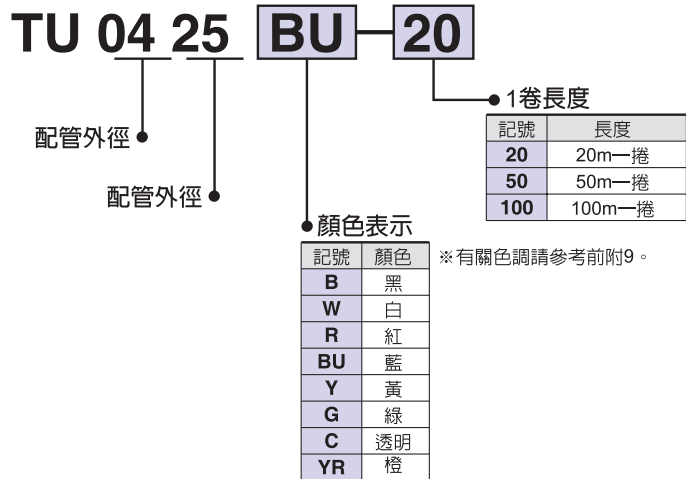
TU 04 25 BU — 20

1卷長度

| 記號 | 長度 |
|---|---|
| 20 | 20m一捲 |
| 50 | 50m一捲 |
| 100 | 100m一捲 |

配管外徑

配管外徑

顏色表示

| 記號 | 顏色 |
|---|---|
| B | 黑 |
| W | 白 |
| R | 紅 |
| BU | 藍 |
| Y | 黃 |
| G | 綠 |
| C | 透明 |
| YR | 橙 |

※有關色調請參考前附9。